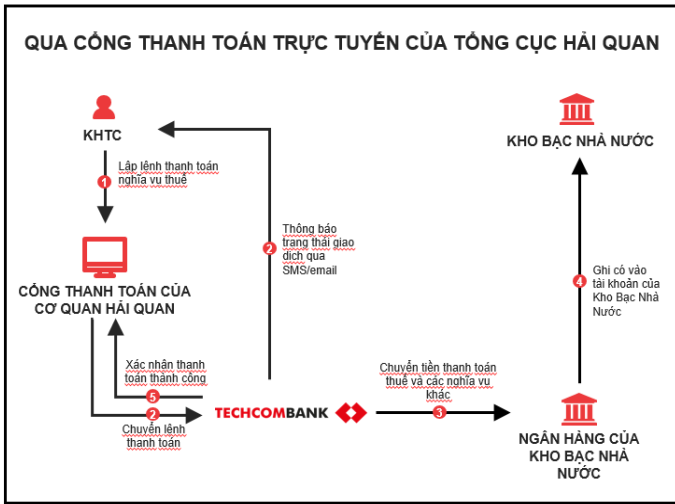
QUA CỔNG THANH TOÁN TRỰC TUYẾN CỦA TỔNG CỤC HẢI QUAN

KHTC

1 Lập lệnh thanh toán nghĩa vụ thuế

CỔNG THANH TOÁN CỦA CƠ QUAN HẢI QUAN

2 Thông báo trạng thái giao dịch qua SMS/email

5 Xác nhận thanh toán thành công

2 Chuyển lệnh thanh toán

TECHCOMBANK

3 Chuyển tiền thanh toán thuế và các nghĩa vụ khác

KHO BẠC NHÀ NƯỚC

4 Ghi có vào tài khoản của Kho Bạc Nhà Nước

NGÂN HÀNG CỦA KHO BẠC NHÀ NƯỚC